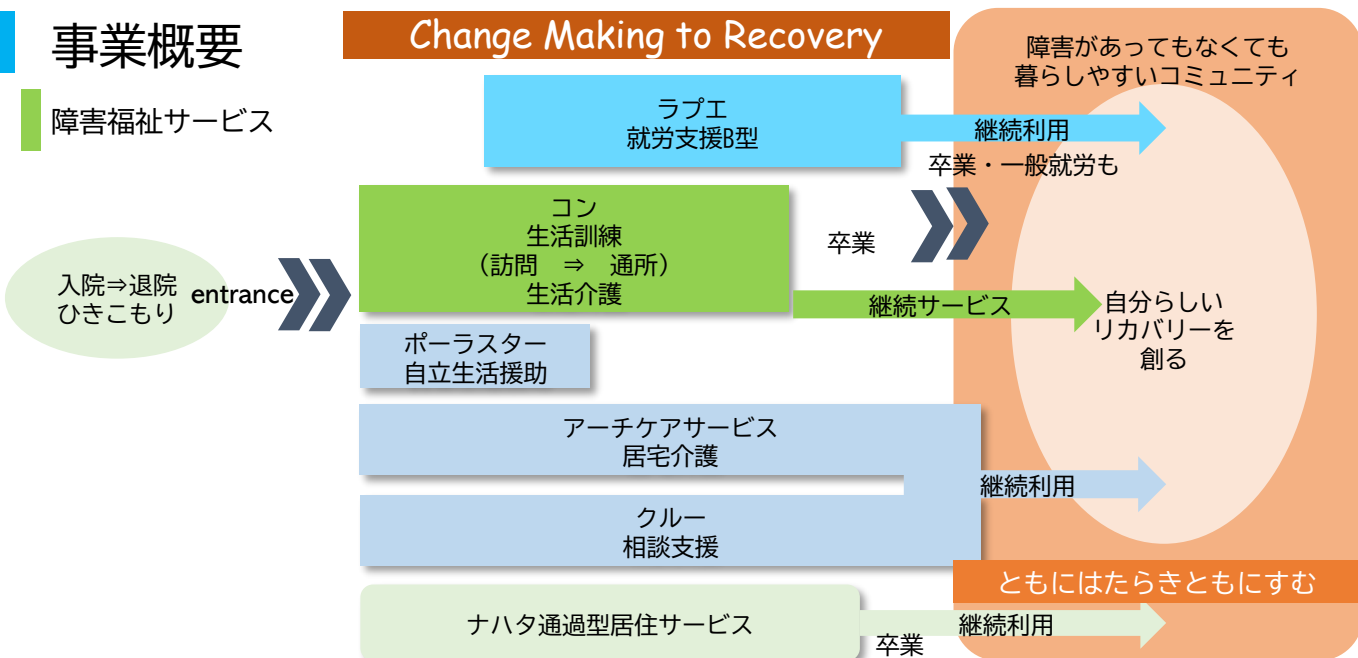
事業概要

障害福祉サービス

Change Making to Recovery

障害があってもなくても暮らしやすいコミュニティ

ラプエ
就労支援B型

継続利用

卒業・一般就労も

コン
生活訓練
（訪問 ⇒ 通所）
生活介護

卒業

入院⇒退院
ひきこもり

entrance

継続サービス

自分らしい
リカバリーを
創る

ポーラスター
自立生活援助

アーチケアサービス
居宅介護

継続利用

クルー
相談支援

ともにはたらきともにすむ

ナハタ通過型居住サービス

継続利用

卒業